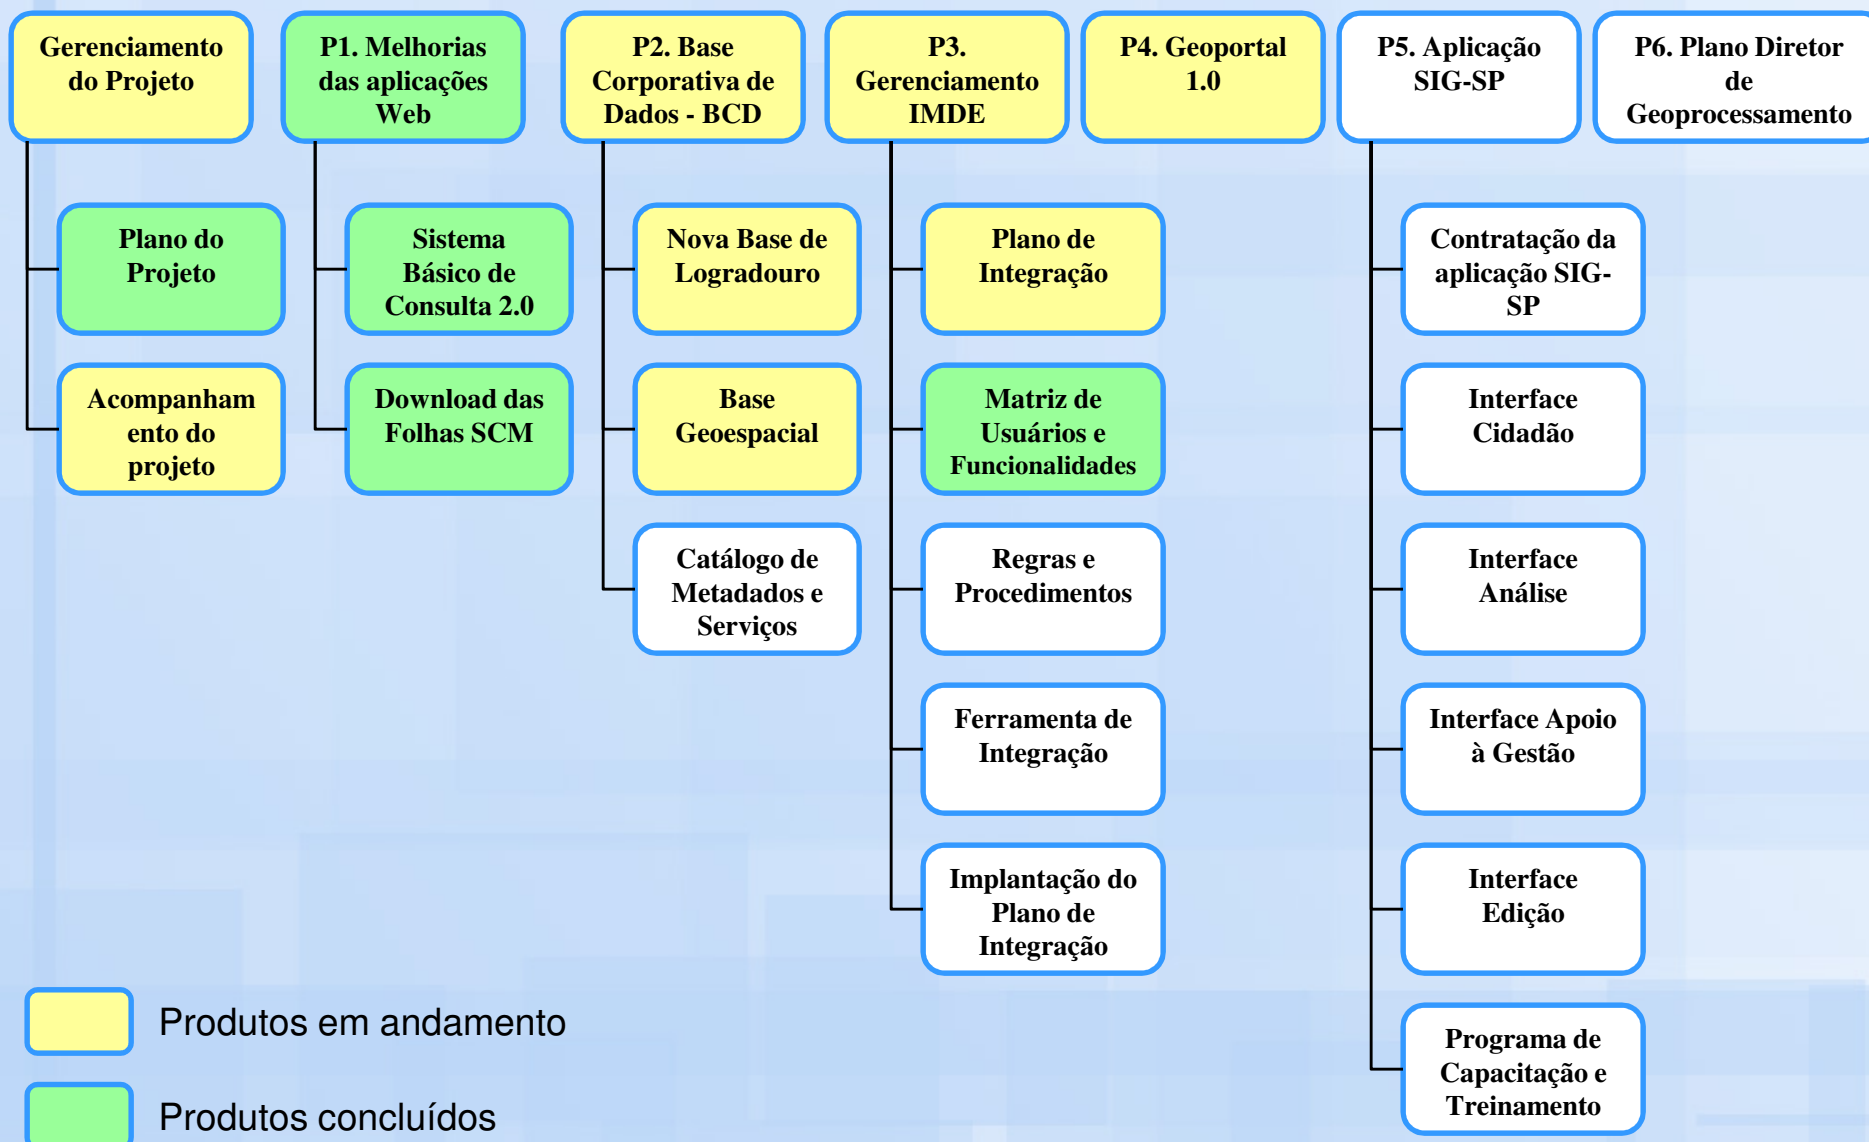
Gerenciamento do Projeto

Plano do Projeto

Acompanhamento do projeto

P1. Melhorias das aplicações Web

Sistema Básico de Consulta 2.0

Download das Folhas SCM

P2. Base Corporativa de Dados - BCD

Nova Base de Logradouro

Base Geoespacial

Catálogo de Metadados e Serviços

P3. Gerenciamento IMDE

Plano de Integração

Matriz de Usuários e Funcionalidades

Regras e Procedimentos

Ferramenta de Integração

Implantação do Plano de Integração

P4. Geoportal 1.0

P5. Aplicação SIG-SP

Contratação da aplicação SIG-SP

Interface Cidadão

Interface Análise

Interface Apoio à Gestão

Interface Edição

Programa de Capacitação e Treinamento

P6. Plano Diretor de Geoprocessamento

Produtos em andamento

Produtos concluídos